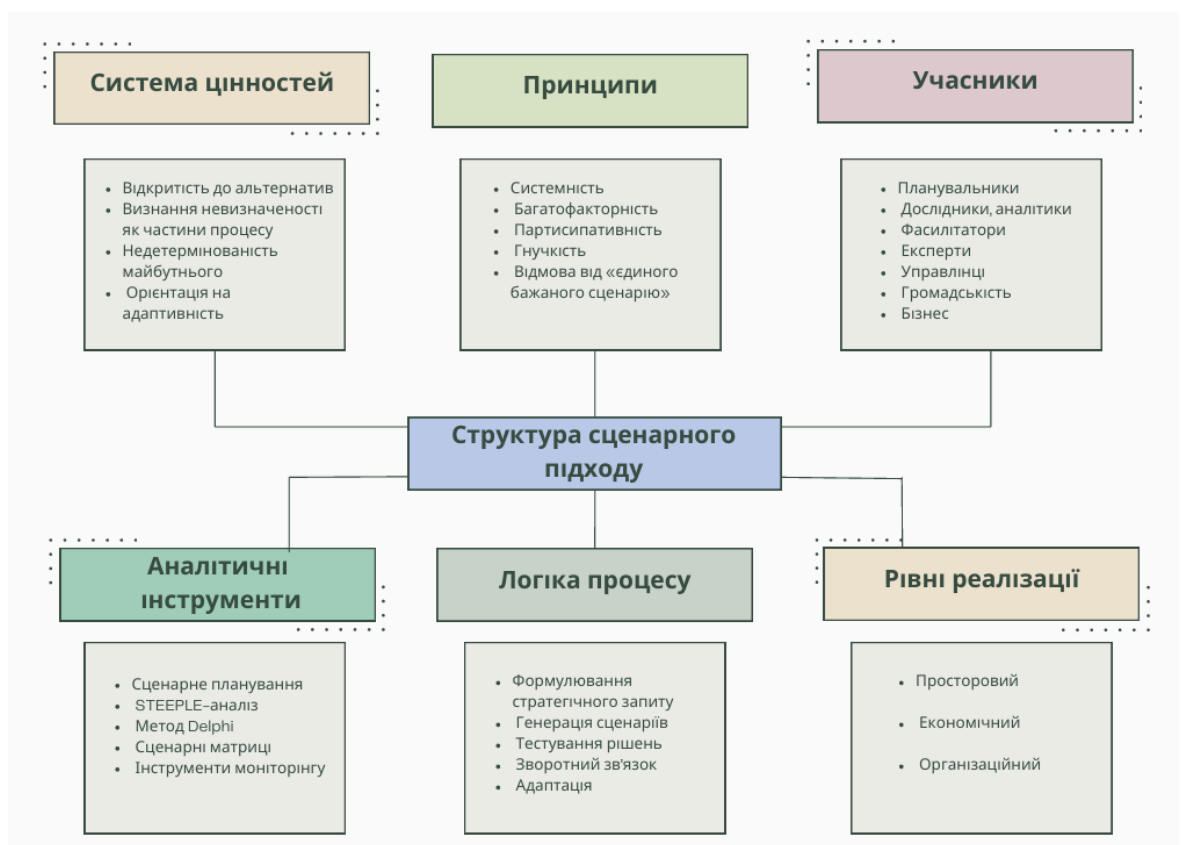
Система цінностей

- Відкритість до альтернатив
- Визнання невизначеності як частини процесу
- Недетермінованість майбутнього
- Орієнтація на адаптивність

Принципи

- Системність
- Багатофакторність
- Партисипативність
- Гнучкість
- Відмова від «єдиного бажаного сценарію»

Учасники

- Планувальники
- Дослідники, аналітики
- Фасилітатори
- Експерти
- Управлінці
- Громадськість
- Бізнес

Структура сценарного підходу

Аналітичні інструменти

- Сценарне планування
- STEEPLE-аналіз
- Метод Delphi
- Сценарні матриці
- Інструменти моніторінгу

Логіка процесу

- Формулювання стратегічного запиту
- Генерація сценаріїв
- Тестування рішень
- Зворотний зв'язок
- Адаптація

Рівні реалізації

- Просторовий
- Економічний
- Організаційний